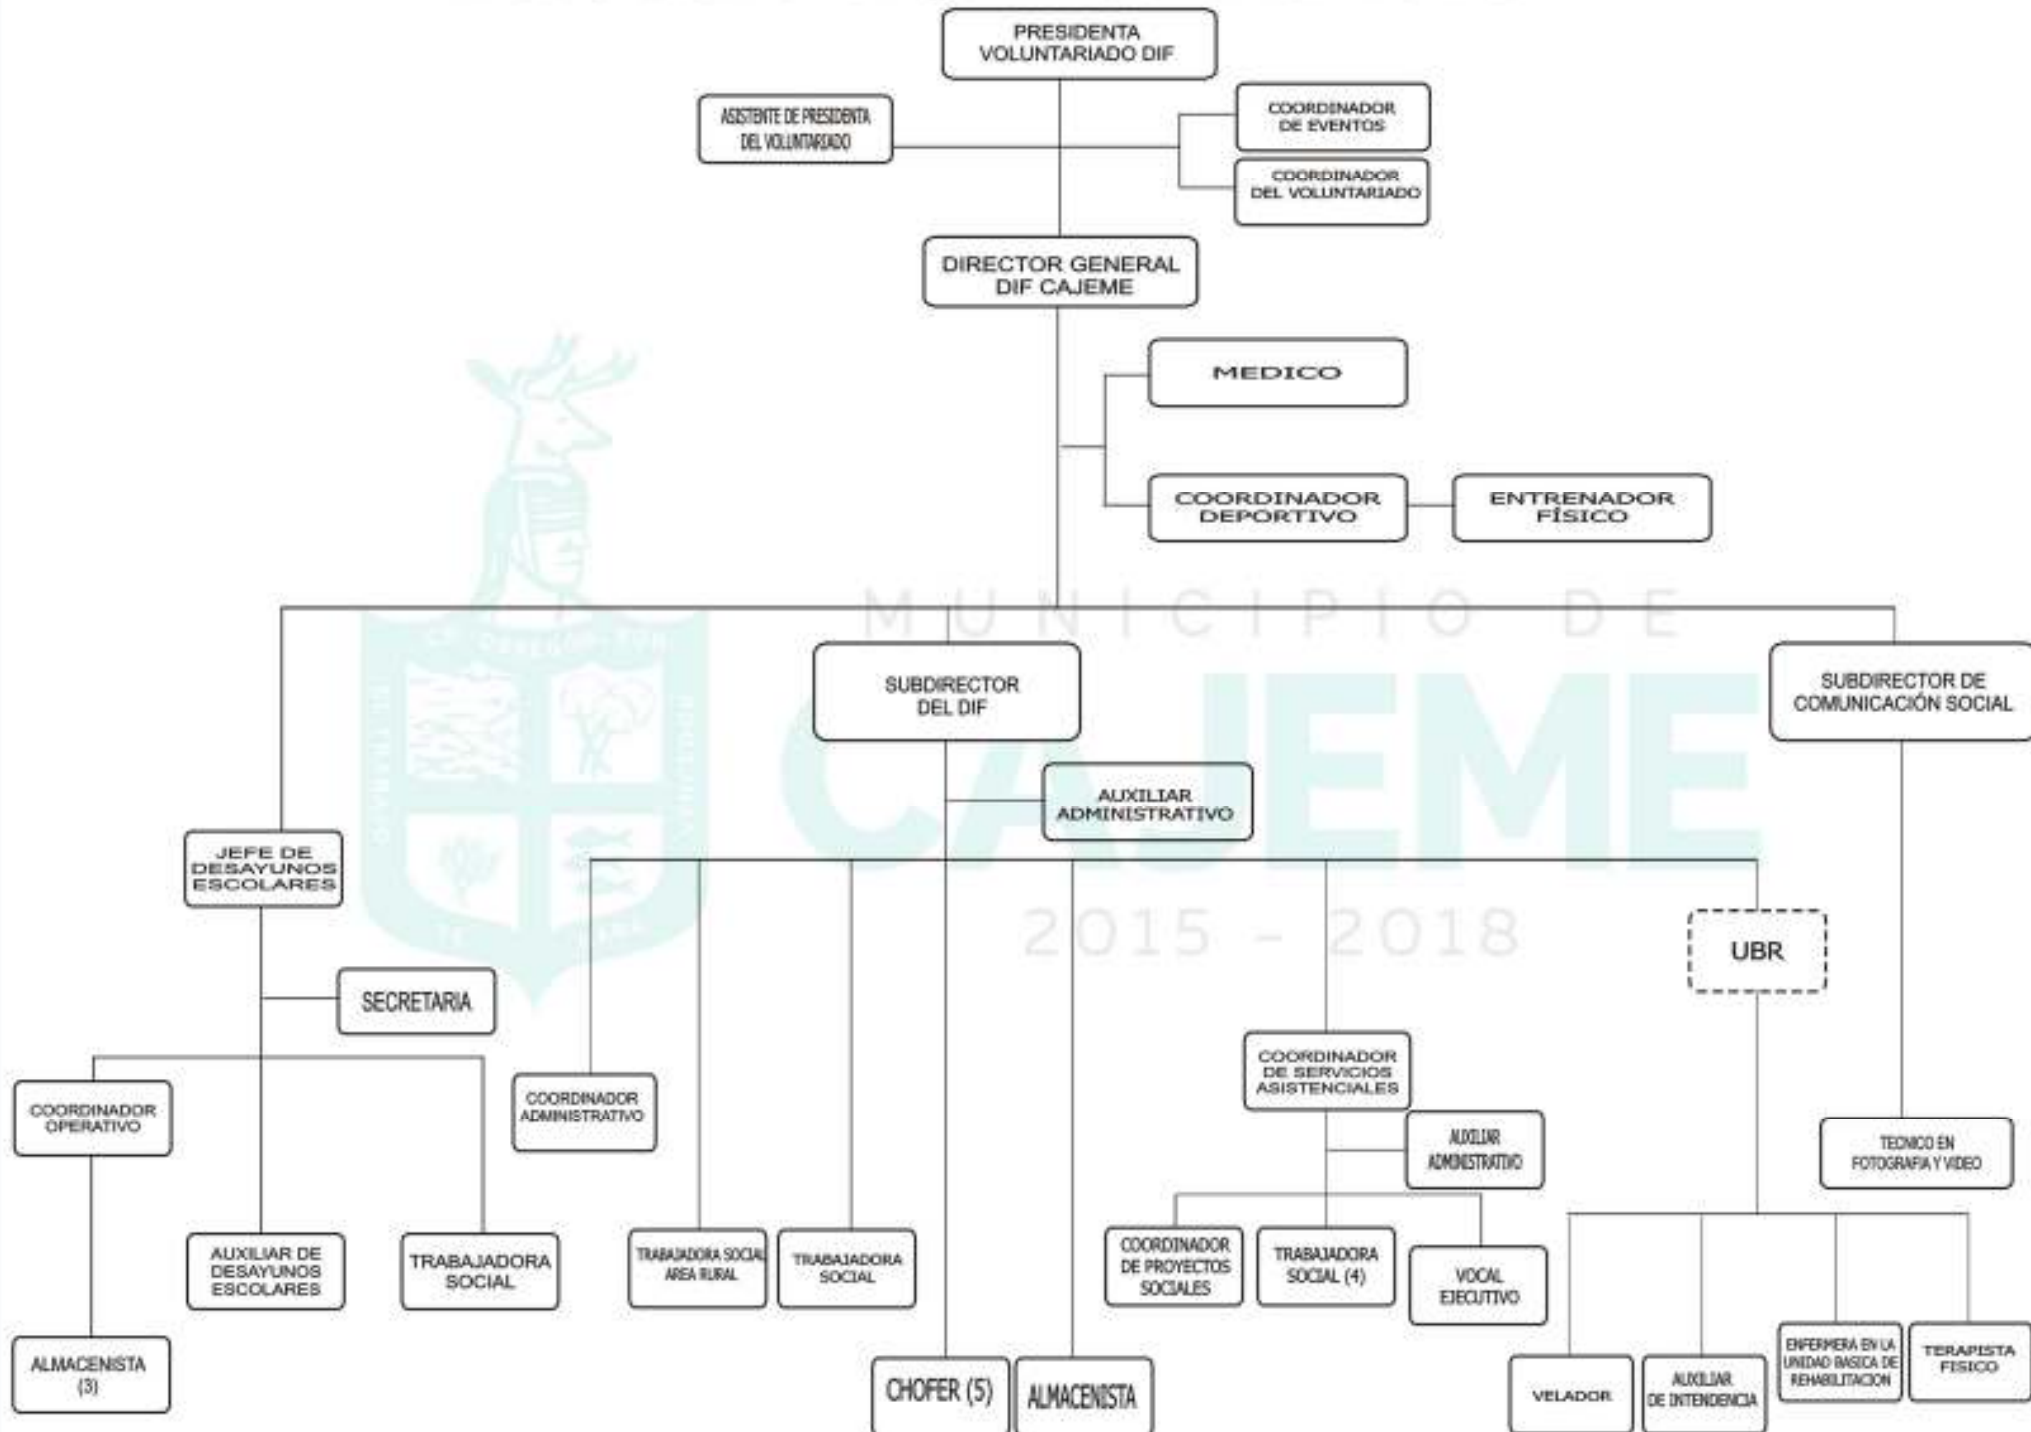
PRESIDENTA VOLUNTARIADO DIF

ASISTENTE DE PRESIDENTA DEL VOLUNTARIADO

COORDINADOR DE EVENTOS

COORDINADOR DEL VOLUNTARIADO

DIRECTOR GENERAL DIF CAJEME

MEDICO

COORDINADOR DEPORTIVO

ENTRENADOR FÍSICO

MUNICIPIO DE CAJEME 2015 - 2018

SUBDIRECTOR DEL DIF

SUBDIRECTOR DE COMUNICACIÓN SOCIAL

AUXILIAR ADMINISTRATIVO

JEFE DE DESAYUNOS ESCOLARES

UBR

SECRETARIA

COORDINADOR OPERATIVO

COORDINADOR ADMINISTRATIVO

COORDINADOR DE SERVICIOS ASISTENCIALES

AUXILIAR ADMINISTRATIVO

TECNICO EN FOTOGRAFIA Y VIDEO

AUXILIAR DE DESAYUNOS ESCOLARES

TRABAJADORA SOCIAL

TRABAJADORA SOCIAL AREA RURAL

TRABAJADORA SOCIAL

COORDINADOR DE PROYECTOS SOCIALES

TRABAJADORA SOCIAL (4)

VOCAL EJECUTIVO

ALMACENISTA (3)

CHOFER (5)

ALMACENISTA

VELADOR

AUXILIAR DE INTENDENCIA

ENFERMERA EN LA UNIDAD BASICA DE REHABILITACION

TERAPISTA FISICO